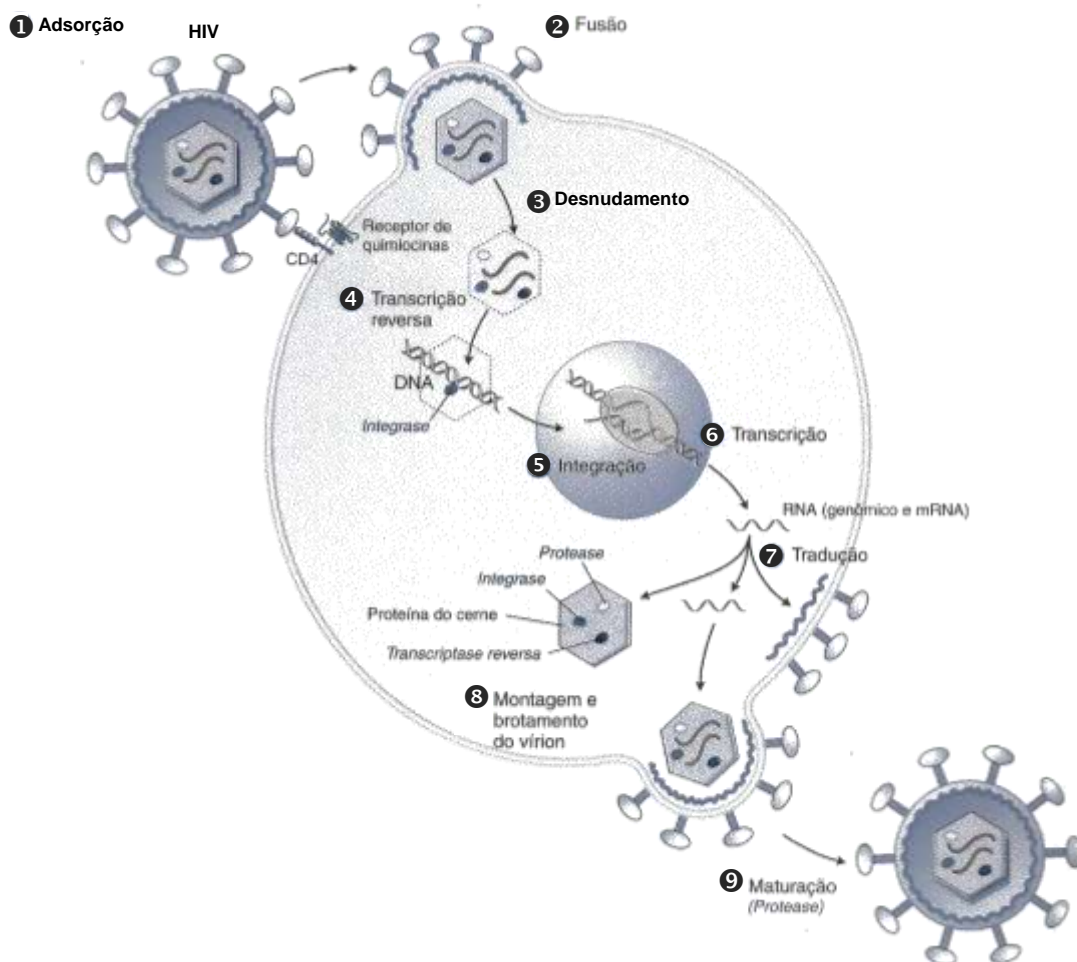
❶ Adsorção

HIV

❷ Fusão

❸ Desnudamento

Receptor de quimiocinas

CD4

❹ Transcrição reversa

DNA

Integrase

❺ Integração

❻ Transcrição

RNA (genômico e mRNA)

❼ Tradução

Protease

Integrase

Proteína do cerne

Transcriptase reversa

❽ Montagem e brotamento do vírion

❾ Maturação (Protease)